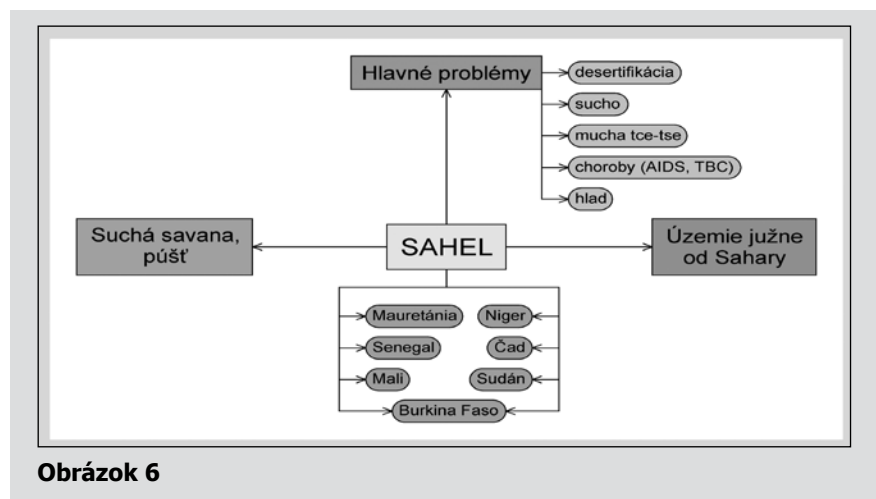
Hlavné problémy

desertifikácia

sucho

mucha tce-tse

choroby (AIDS, TBC)

hlad

Suchá savana, púšť

SAHEL

Územie južne od Sahary

Mauretánia

Niger

Senegal

Čad

Mali

Sudán

Burkina Faso

Obrázok 6